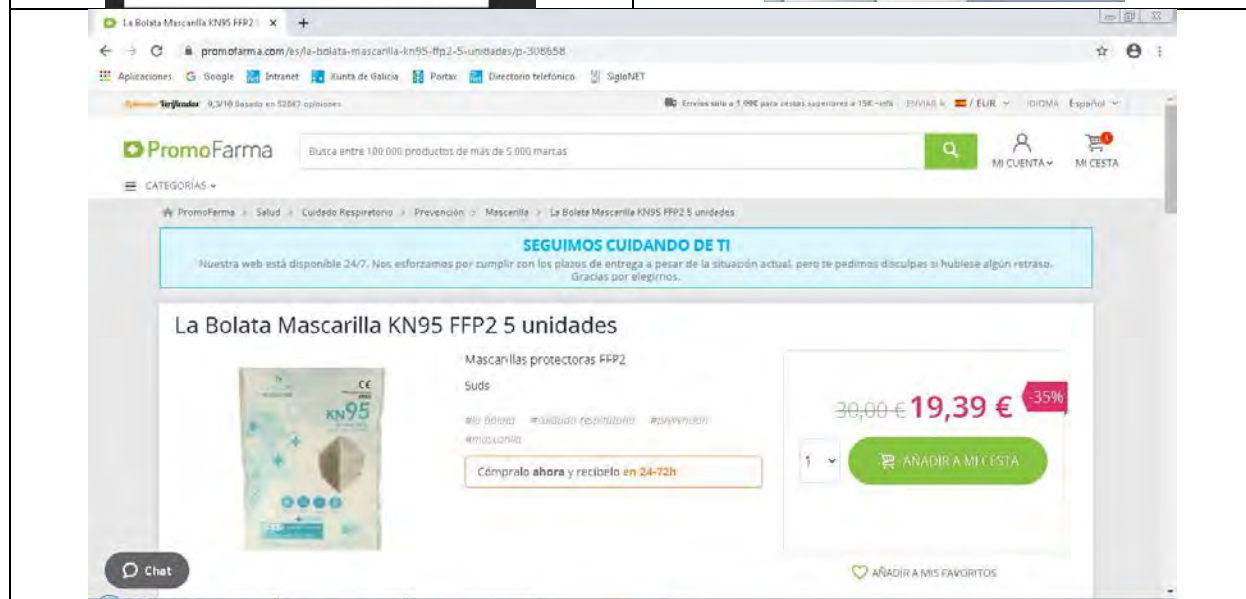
La Bolata Mascarilla KN95 FFP2 ×

promofarma.com/es/la-bolata-mascarilla-kn95-ffp2-5-unidades/p-308658

Aplicaciones Google Intranet Xunta de Galicia Portax Directorio telefónico SigloNET

Verificados 9,3/10 basado en 52847 opiniones

Envíos solo a 1,99€ para cestas superiores a 15€ ENVIAR A: / EUR IDIOMA Español

PromoFarma

Busca entre 100.000 productos de más de 5.000 marcas

MI CUENTA MI CESTA

CATEGORÍAS

PromoFarma > Salud > Cuidado Respiratorio > Prevención > Mascarilla > La Bolata Mascarilla KN95 FFP2 5 unidades

SEGUIMOS CUIDANDO DE TI
Nuestra web está disponible 24/7. Nos esforzamos por cumplir con los plazos de entrega a pesar de la situación actual, pero te pedimos disculpas si hubiese algún retraso. Gracias por elegirnos.

La Bolata Mascarilla KN95 FFP2 5 unidades

CE
KN95

Mascarillas protectoras FFP2

Suds

#la bolata #cuidado respiratorio #prevención #mascarilla

Cómpralo ahora y recíbelo en 24-72h

30,00 € 19,39 € -35%

1

AÑADIR A MI CESTA

AÑADIR A MIS FAVORITOS

Chat